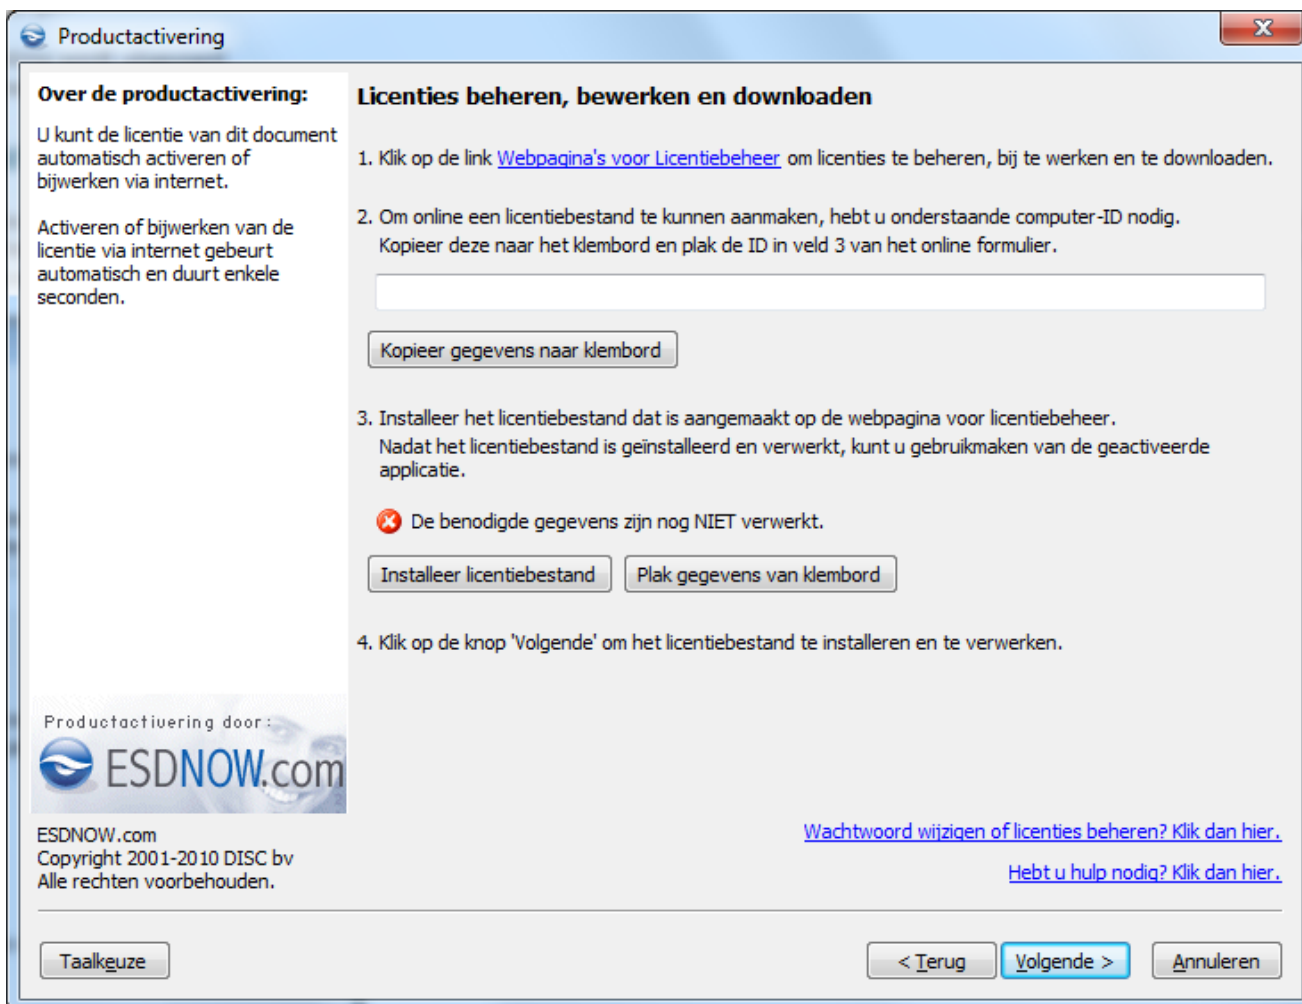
Productactivering

Over de productactivering:

U kunt de licentie van dit document automatisch activeren of bijwerken via internet.

Activeren of bijwerken van de licentie via internet gebeurt automatisch en duurt enkele seconden.

Licenties beheren, bewerken en downloaden

1. Klik op de link Webpagina's voor Licentiebeheer om licenties te beheren, bij te werken en te downloaden.

2. Om online een licentiebestand te kunnen aanmaken, hebt u onderstaande computer-ID nodig. Kopieer deze naar het klembord en plak de ID in veld 3 van het online formulier.

Kopieer gegevens naar klembord

3. Installeer het licentiebestand dat is aangemaakt op de webpagina voor licentiebeheer. Nadat het licentiebestand is geïnstalleerd en verwerkt, kunt u gebruikmaken van de geactiveerde applicatie.

De benodigde gegevens zijn nog NIET verwerkt.

Installeer licentiebestand | Plak gegevens van klembord

4. Klik op de knop 'Volgende' om het licentiebestand te installeren en te verwerken.

Productactivering door:
ESDNOW.com

ESDNOW.com
Copyright 2001-2010 DISC bv
Alle rechten voorbehouden.

Wachtwoord wijzigen of licenties beheren? Klik dan hier.

Hebt u hulp nodig? Klik dan hier.

Taalkeuze

< Terug | Volgende > | Annuleren